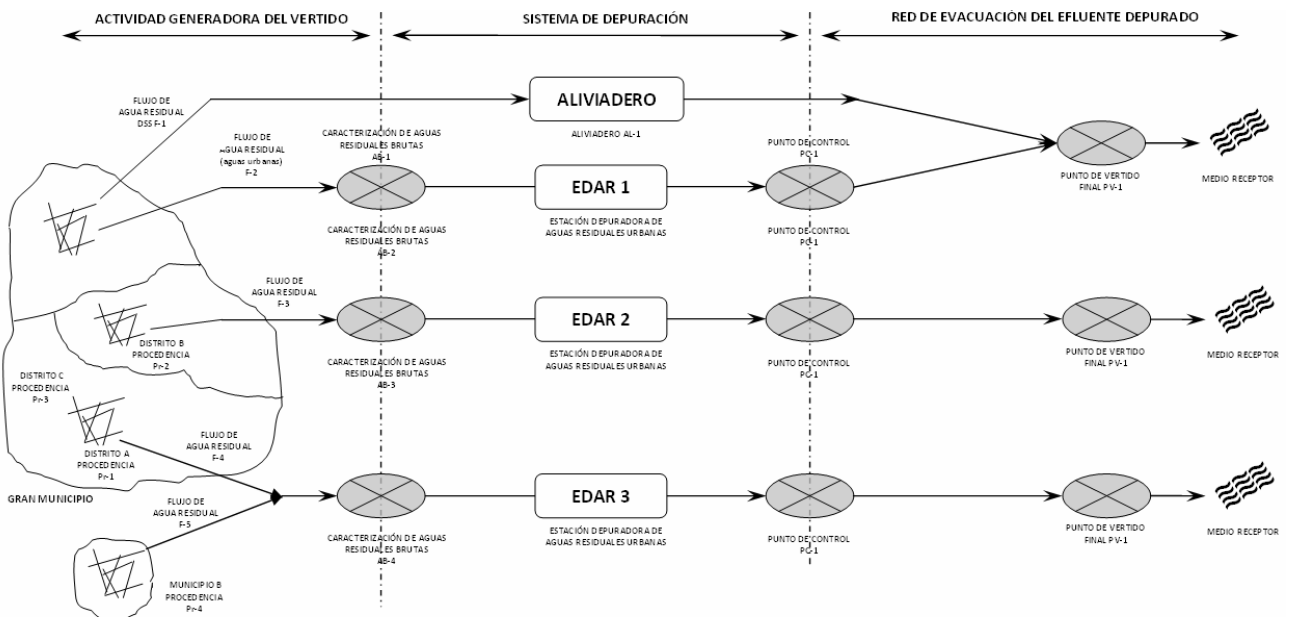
ACTIVIDAD GENERADORA DEL VERTIDO

SISTEMA DE DEPURACIÓN

RED DE EVACUACIÓN DEL EFLUENTE DEPURADO

FLUJO DE AGUA RESIDUAL DSS F-1

ALIVIADERO

ALIVIADERO AL-1

FLUJO DE AGUA RESIDUAL (aguas urbanas) F-2

CARACTERIZACIÓN DE AGUAS RESIDUALES BRUTAS AB-1

EDAR 1

PUNTO DE CONTROL PC-1

PUNTO DE VERTIDO FINAL PV-1

MEDIO RECEPTOR

CARACTERIZACIÓN DE AGUAS RESIDUALES BRUTAS AB-2

ESTACIÓN DEPURADORA DE AGUAS RESIDUALES URBANAS

PUNTO DE CONTROL PC-1

FLUJO DE AGUA RESIDUAL F-3

EDAR 2

DISTRITO B PROCEDENCIA Pr-2

CARACTERIZACIÓN DE AGUAS RESIDUALES BRUTAS AB-3

ESTACIÓN DEPURADORA DE AGUAS RESIDUALES URBANAS

PUNTO DE CONTROL PC-1

PUNTO DE VERTIDO FINAL PV-1

MEDIO RECEPTOR

DISTRITO C PROCEDENCIA Pr-3

FLUJO DE AGUA RESIDUAL F-4

DISTRITO A PROCEDENCIA Pr-1

GRAN MUNICIPIO

FLUJO DE AGUA RESIDUAL F-5

EDAR 3

CARACTERIZACIÓN DE AGUAS RESIDUALES BRUTAS AB-4

ESTACIÓN DEPURADORA DE AGUAS RESIDUALES URBANAS

PUNTO DE CONTROL PC-1

PUNTO DE VERTIDO FINAL PV-1

MEDIO RECEPTOR

MUNICIPIO B PROCEDENCIA Pr-4